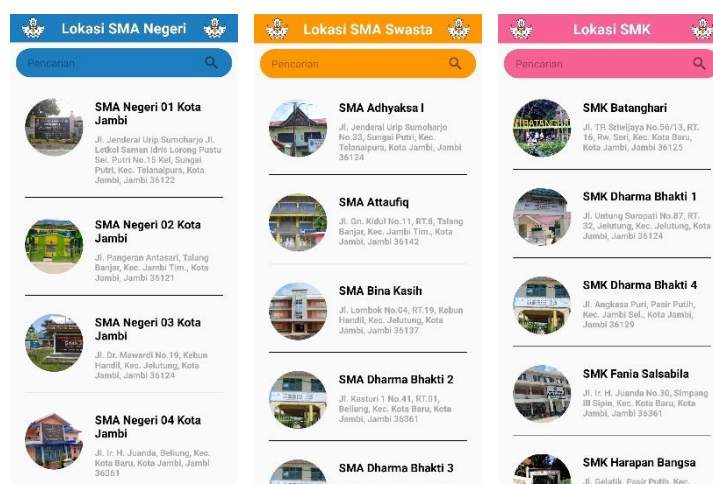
Lokasi SMA Negeri

Pencarian

SMA Negeri 01 Kota Jambi
Jl. Jenderal Urip Sumoharjo Jl. Letkol Saman Idris Lorong Pustu Sei. Putri No.15 Kel. Sungai Putri, Kec. Telanaipura, Kota Jambi, Jambi 36122

SMA Negeri 02 Kota Jambi
Jl. Pangeran Antasari, Talang Banjar, Kec. Jambi Tim., Kota Jambi, Jambi 36121

SMA Negeri 03 Kota Jambi
Jl. Dr. Mawardi No.19, Kebun Handil, Kec. Jelutung, Kota Jambi, Jambi 36124

SMA Negeri 04 Kota Jambi
Jl. Ir. H. Juanda, Beliung, Kec. Kota Baru, Kota Jambi, Jambi 36361

Lokasi SMA Swasta

Pencarian

SMA Adhyaksa I
Jl. Jenderal Urip Sumoharjo No.33, Sungai Putri, Kec. Telanaipura, Kota Jambi, Jambi 36124

SMA Attaufiq
Jl. Gn. Kidul No.11, RT.8, Talang Banjar, Kec. Jambi Tim., Kota Jambi, Jambi 36142

SMA Bina Kasih
Jl. Lombok No.04, RT.19, Kebun Handil, Kec. Jelutung, Kota Jambi, Jambi 36137

SMA Dharma Bhakti 2
Jl. Kasturi 1 No.41, RT.01, Beliung, Kec. Kota Baru, Kota Jambi, Jambi 36361

SMA Dharma Bhakti 3

Lokasi SMK

Pencarian

SMK Batanghari
Jl. TP. Sriwijaya No.56/13, RT. 16, Rw. Sari, Kec. Kota Baru, Kota Jambi, Jambi 36125

SMK Dharma Bhakti 1
Jl. Untung Suropati No.87, RT. 32, Jelutung, Kec. Jelutung, Kota Jambi, Jambi 36124

SMK Dharma Bhakti 4
Jl. Angkasa Puri, Pasir Putih, Kec. Jambi Sel., Kota Jambi, Jambi 36129

SMK Fania Salsabila
Jl. Ir. H. Juanda No.30, Simpang III Sipin, Kec. Kota Baru, Kota Jambi, Jambi 36361

SMK Harapan Bangsa
Jl. Gelatik, Pasir Putih, Kec. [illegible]